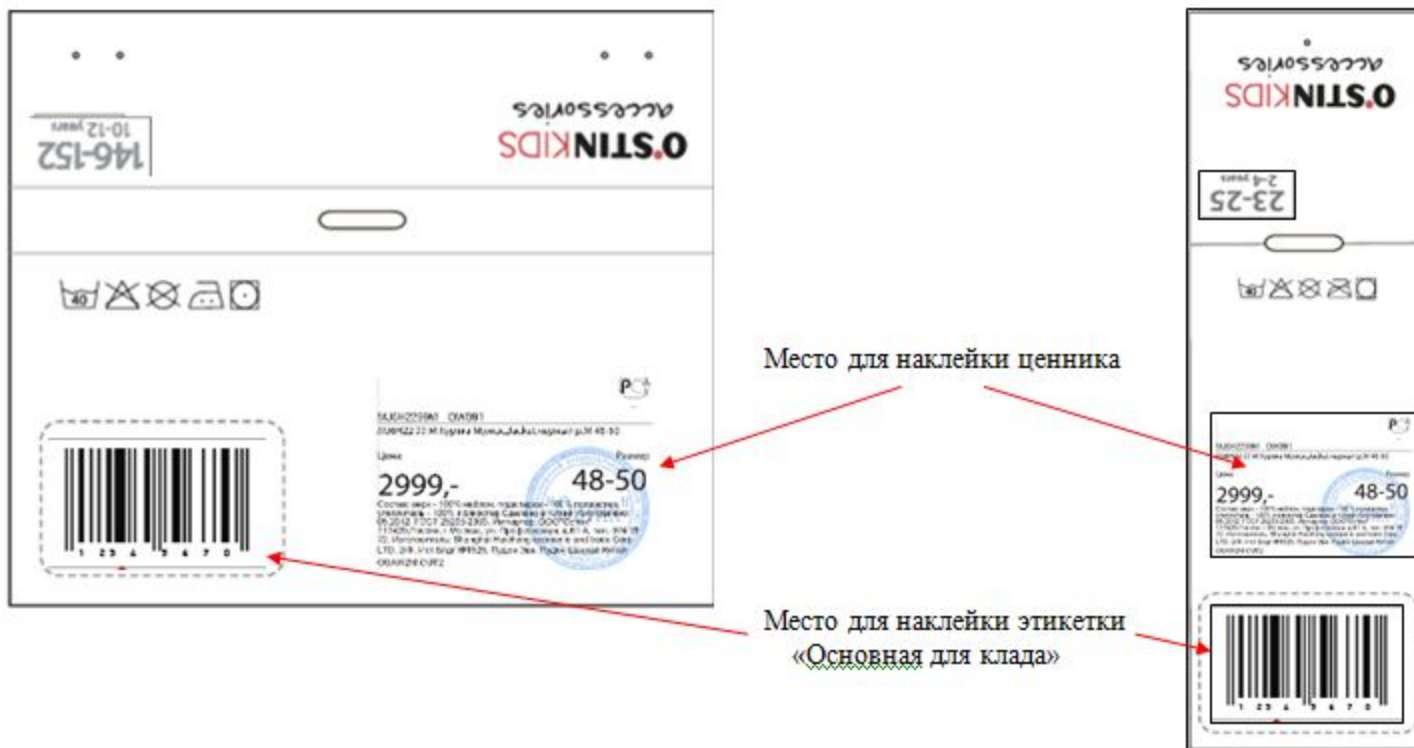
O'STIN KIDS
accessories

146-152
10-12 years

40

Цена
2999,-

Размер
48-50

1 2 3 4 5 6 7 8

Место для наклейки ценника

Место для наклейки этикетки «Основная для клада»

O'STIN KIDS
accessories

23-25
2-4 years

Цена
2999,-

Размер
48-50

1 2 3 4 5 6 7 8